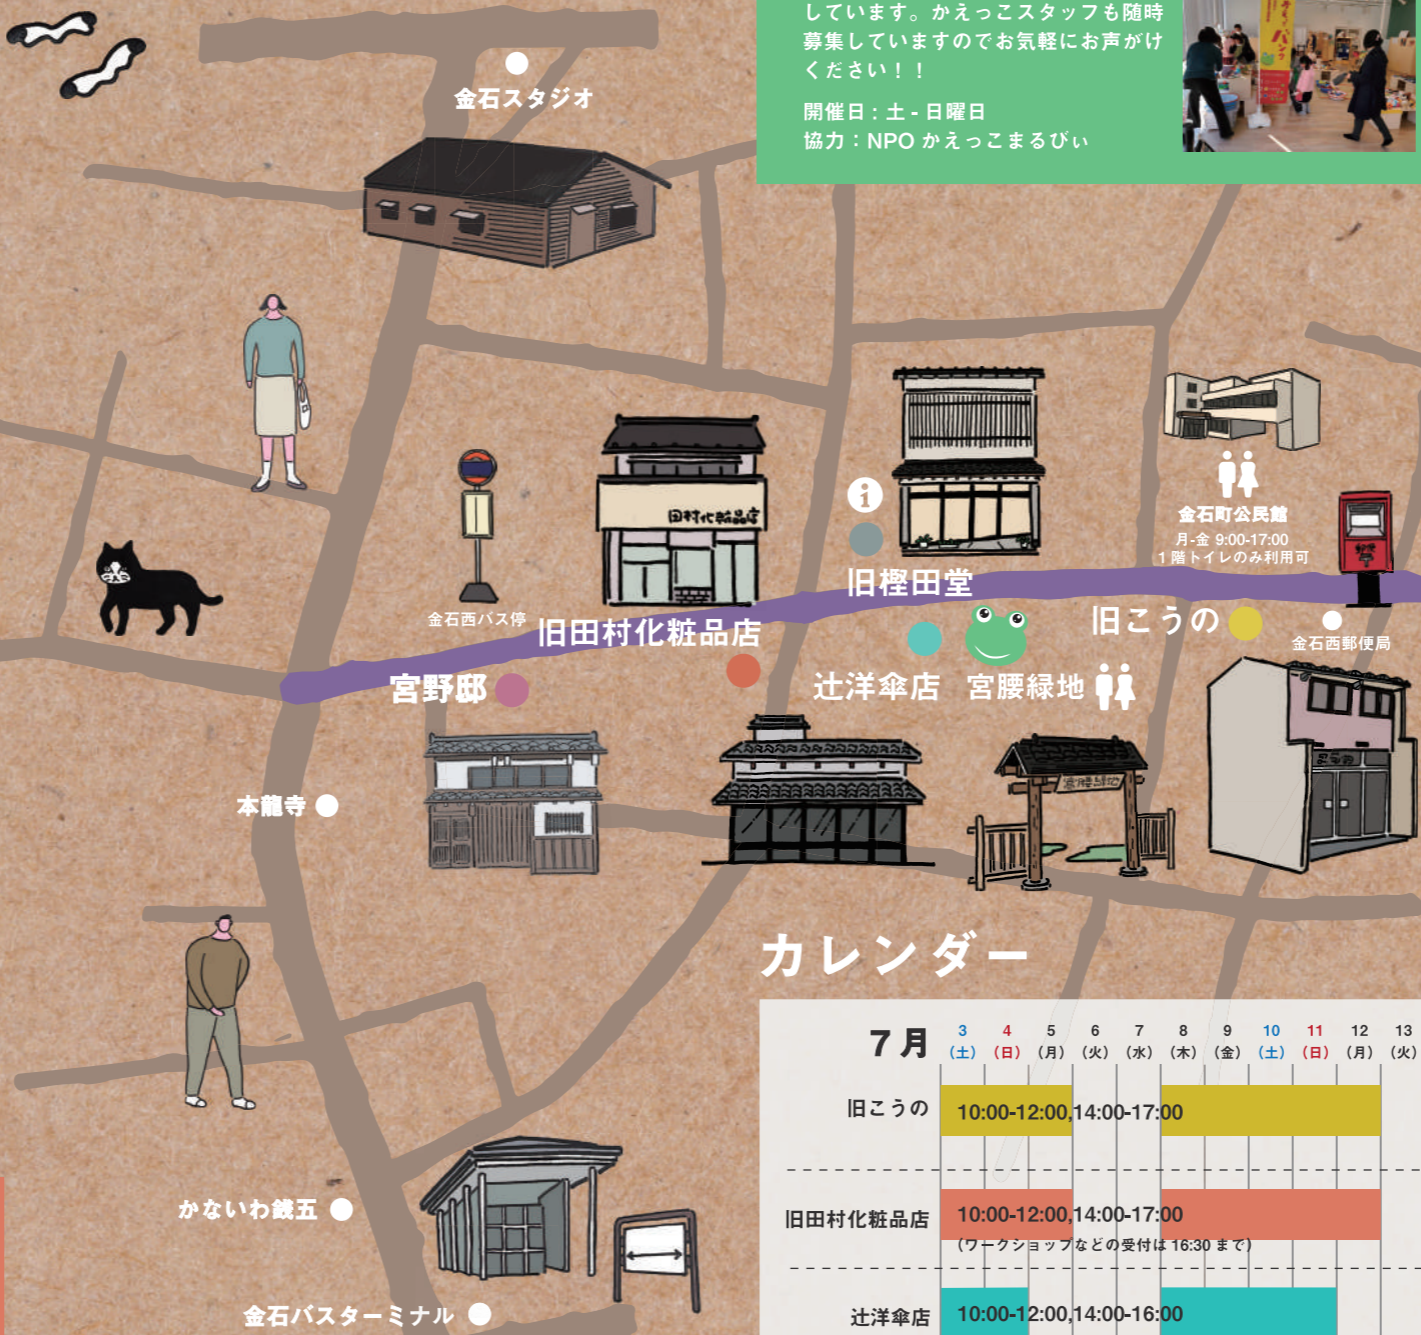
しています。かえっこスタッフも随時募集していますのでお気軽にお声がけください！！

開催日：土 - 日曜日
協力：NPO かえっこまるびぃ

金石スタジオ

金石町公民館
月-金 9:00-17:00
1 階トイレのみ利用可

旧樫田堂

金石西バス停

旧田村化粧品店

旧こうの

金石西郵便局

宮野邸

辻洋傘店

宮腰緑地

本龍寺

カレンダー

かないわ銭五

金石バスターミナル

| 7月 | 3 (土) | 4 (日) | 5 (月) | 6 (火) | 7 (水) | 8 (木) | 9 (金) | 10 (土) | 11 (日) | 12 (月) | 13 (火) |
|---|---|---|---|---|---|---|---|---|---|---|---|
| 旧こうの | 10:00-12:00,14:00-17:00 | | | | | | | | | | |
| 旧田村化粧品店 | 10:00-12:00,14:00-17:00 (ワークショップなどの受付は 16:30 まで) | | | | | | | | | | |
| 辻洋傘店 | 10:00-12:00,14:00-16:00 | | | | | | | | | | |